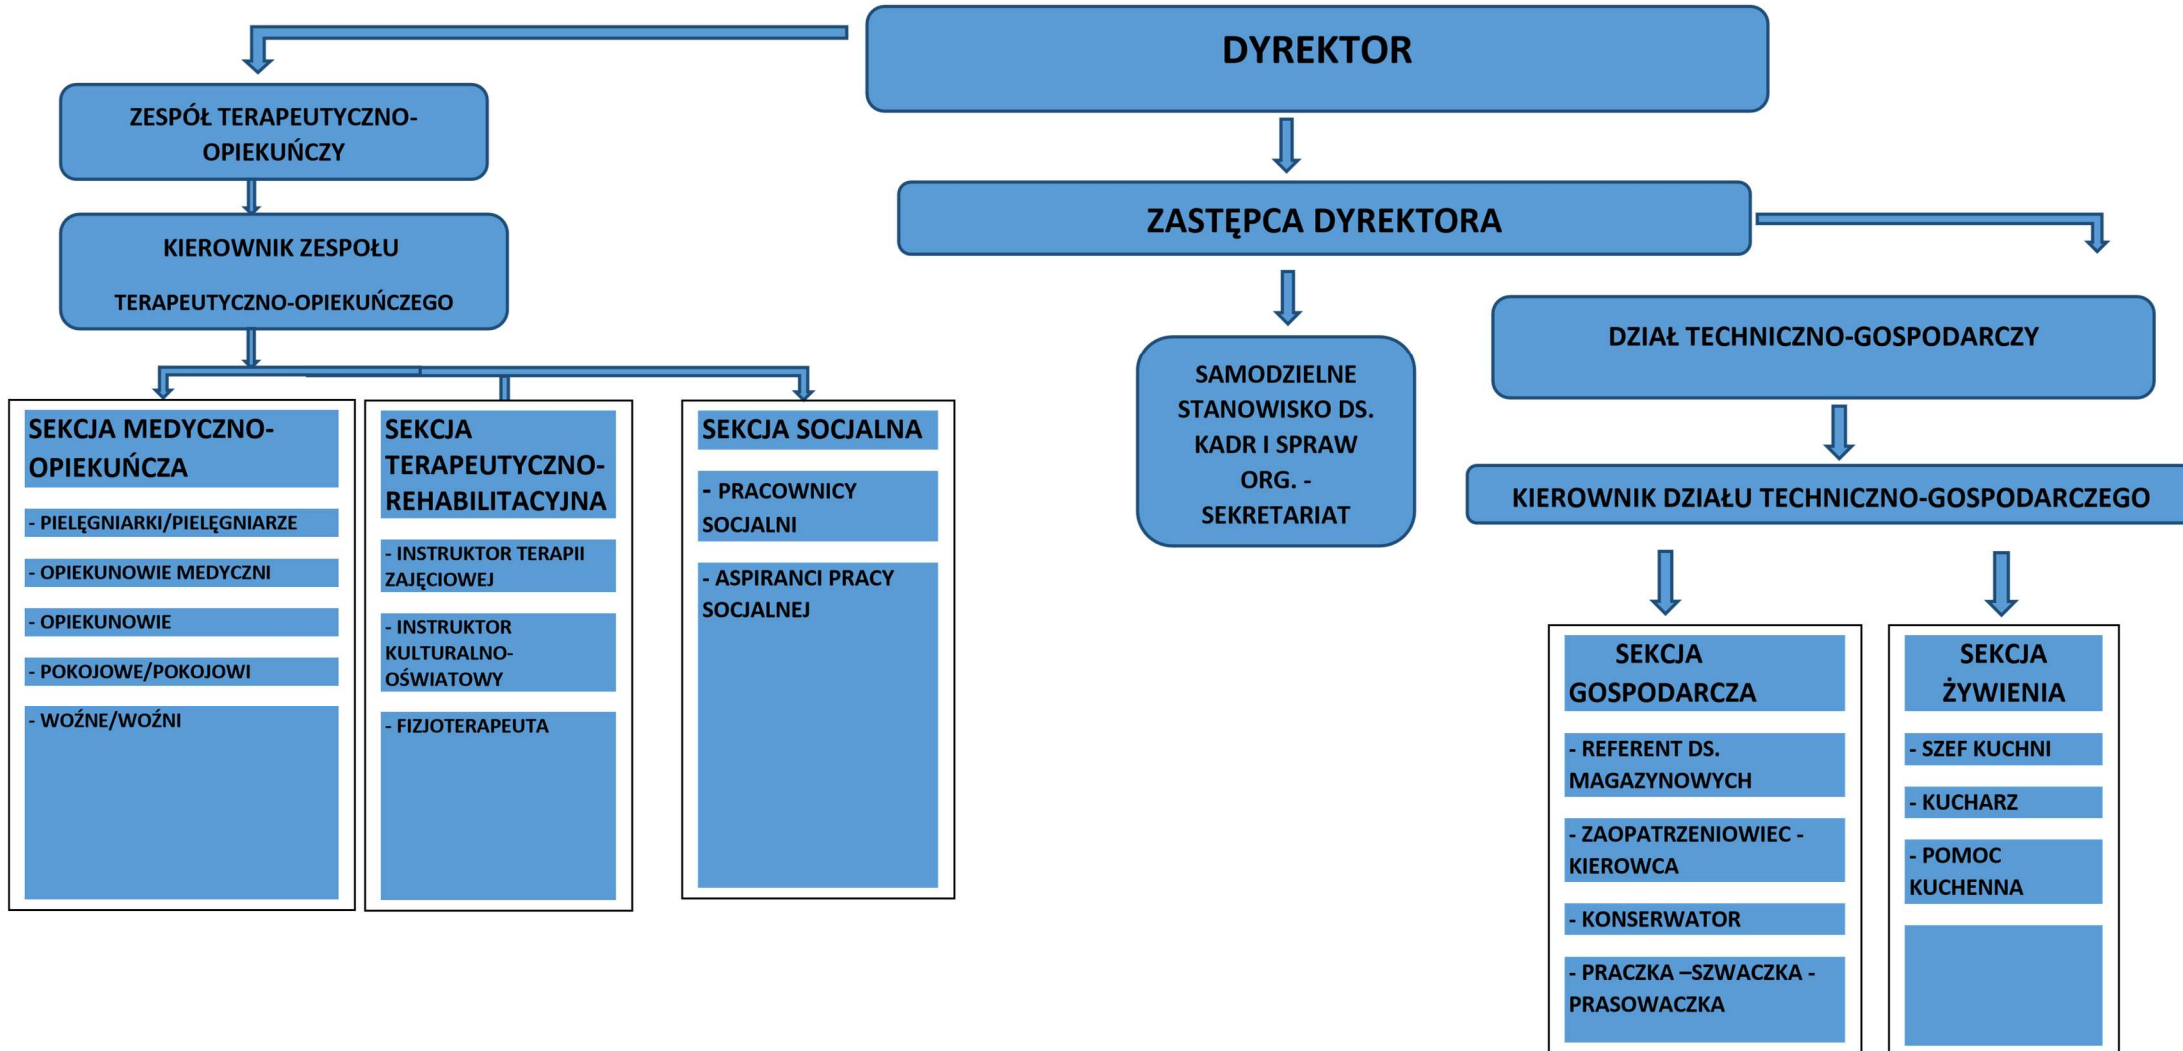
DYREKTOR

ZESPÓŁ TERAPEUTYCZNO-OPIEKUŃCZY

KIEROWNIK ZESPOŁU

TERAPEUTYCZNO-OPIEKUŃCZEGO

SEKCJA MEDYCZNO-OPIEKUŃCZA

- PIELĘGNIARKI/PIELĘGNIARZE

- OPIEKUNOWIE MEDYCZNI

- OPIEKUNOWIE

- POKOJOWE/POKOJOWI

- WOŹNE/WOŹNI

SEKCJA TERAPEUTYCZNO-REHABILITACYJNA

- INSTRUKTOR TERAPII ZAJĘCIOWEJ

- INSTRUKTOR KULTURALNO-OŚWIATOWY

- FIZJOTERAPEUTA

SEKCJA SOCJALNA

- PRACOWNICY SOCJALNI

- ASPIRANCI PRACY SOCJALNEJ

ZASTĘPCA DYREKTORA

SAMODZIELNE STANOWISKO DS. KADR I SPRAW ORG. - SEKRETARIAT

DZIAŁ TECHNICZNO-GOSPODARCZY

KIEROWNIK DZIAŁU TECHNICZNO-GOSPODARCZEGO

SEKCJA GOSPODARCZA

- REFERENT DS. MAGAZYNOWYCH

- ZAOPATRZENIOWIEC - KIEROWCA

- KONSERWATOR

- PRACZKA –SZWACZKA - PRASOWACZKA

SEKCJA ŻYWIENIA

- SZEF KUCHNI

- KUCHARZ

- POMOC KUCHENNA